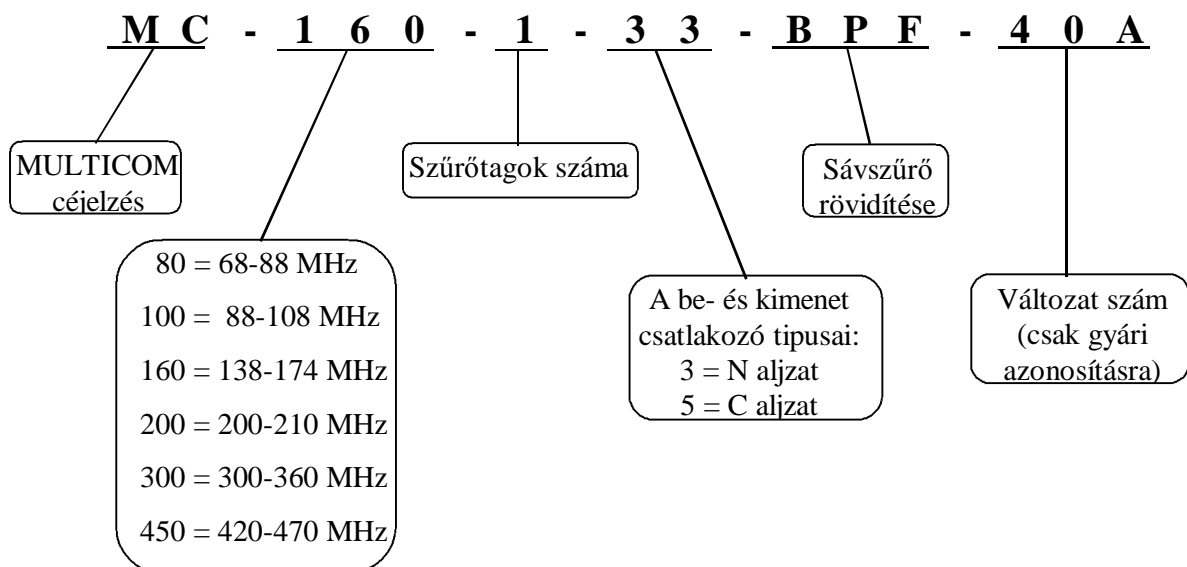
MC - 160 - 1 - 33 - BPF - 40A

MULTICOM céjelzés

Szűrőtagok száma

Sávszűrő rövidítése

80 = 68-88 MHz
100 = 88-108 MHz
160 = 138-174 MHz
200 = 200-210 MHz
300 = 300-360 MHz
450 = 420-470 MHz

A be- és kimenet csatlakozó tipusai:
3 = N aljzat
5 = C aljzat

Változat szám (csak gyári azonosításra)